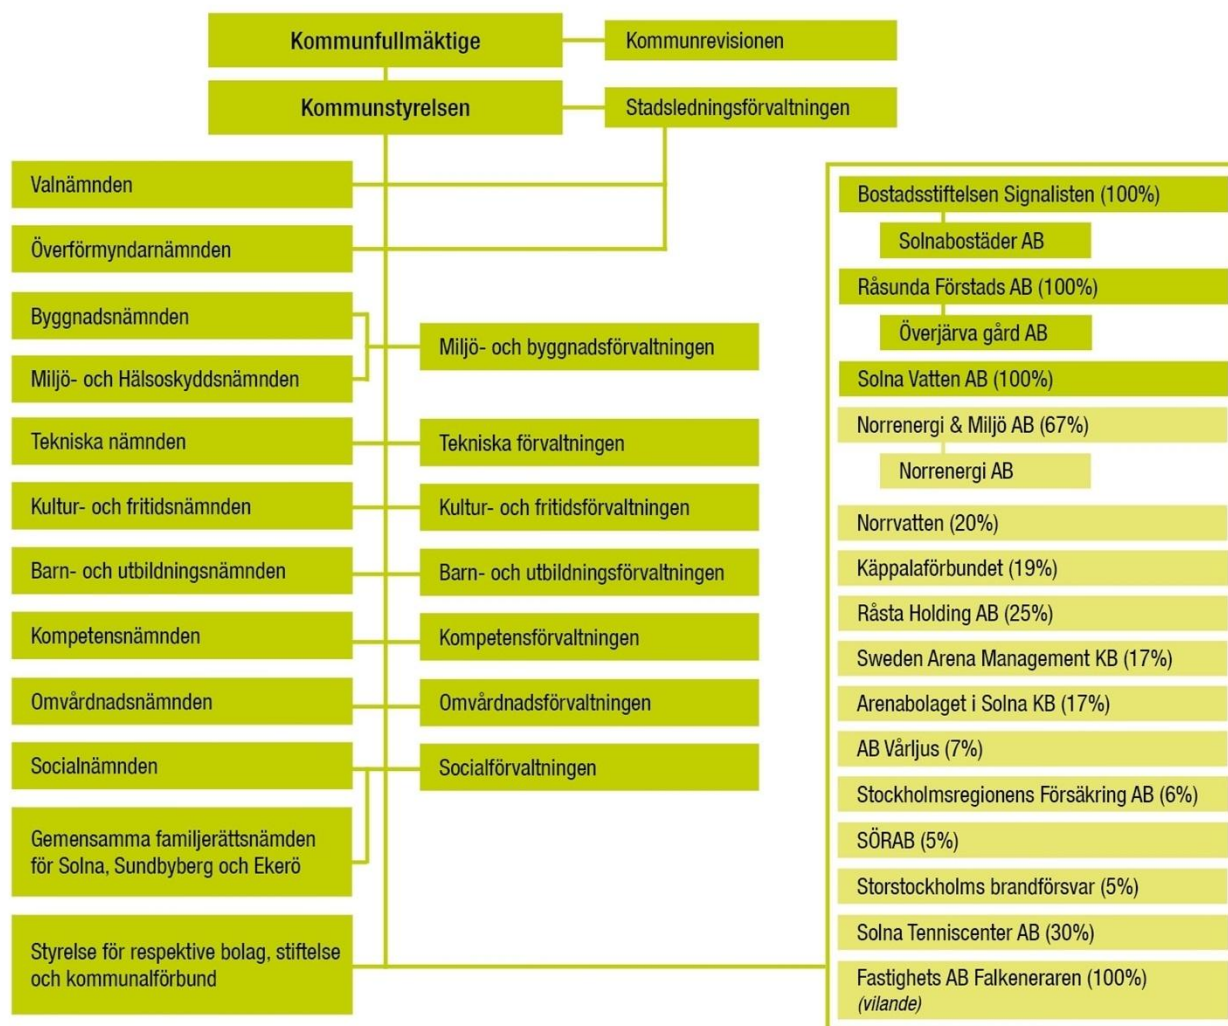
Kommunfullmäktige

Kommunrevisionen

Kommunstyrelsen

Stadsledningsförvaltningen

Valnämnden

Överförmyndarnämnden

Byggnadsnämnden

Miljö- och Hälsoskyddsnämnden

Miljö- och byggnadsförvaltningen

Tekniska nämnden

Tekniska förvaltningen

Kultur- och fritidsnämnden

Kultur- och fritidsförvaltningen

Barn- och utbildningsnämnden

Barn- och utbildningsförvaltningen

Kompetensnämnden

Kompetensförvaltningen

Omvårdnadsnämnden

Omvårdnadsförvaltningen

Socialnämnden

Socialförvaltningen

Gemensamma familjerättsnämden för Solna, Sundbyberg och Ekerö

Styrelse för respektive bolag, stiftelse och kommunalförbund

Bostadsstiftelsen Signalisten (100%)

Solnabostäder AB

Råsunda Förstads AB (100%)

Överjärva gård AB

Solna Vatten AB (100%)

Norrenergi & Miljö AB (67%)

Norrenergi AB

Norrvatten (20%)

Käppalaförbundet (19%)

Råsta Holding AB (25%)

Sweden Arena Management KB (17%)

Arenabolaget i Solna KB (17%)

AB Vårljus (7%)

Stockholmsregionens Försäkring AB (6%)

SÖRAB (5%)

Storstockholms brandförsvar (5%)

Solna Tenniscenter AB (30%)

Fastighets AB Falkeneraren (100%) (vilande)